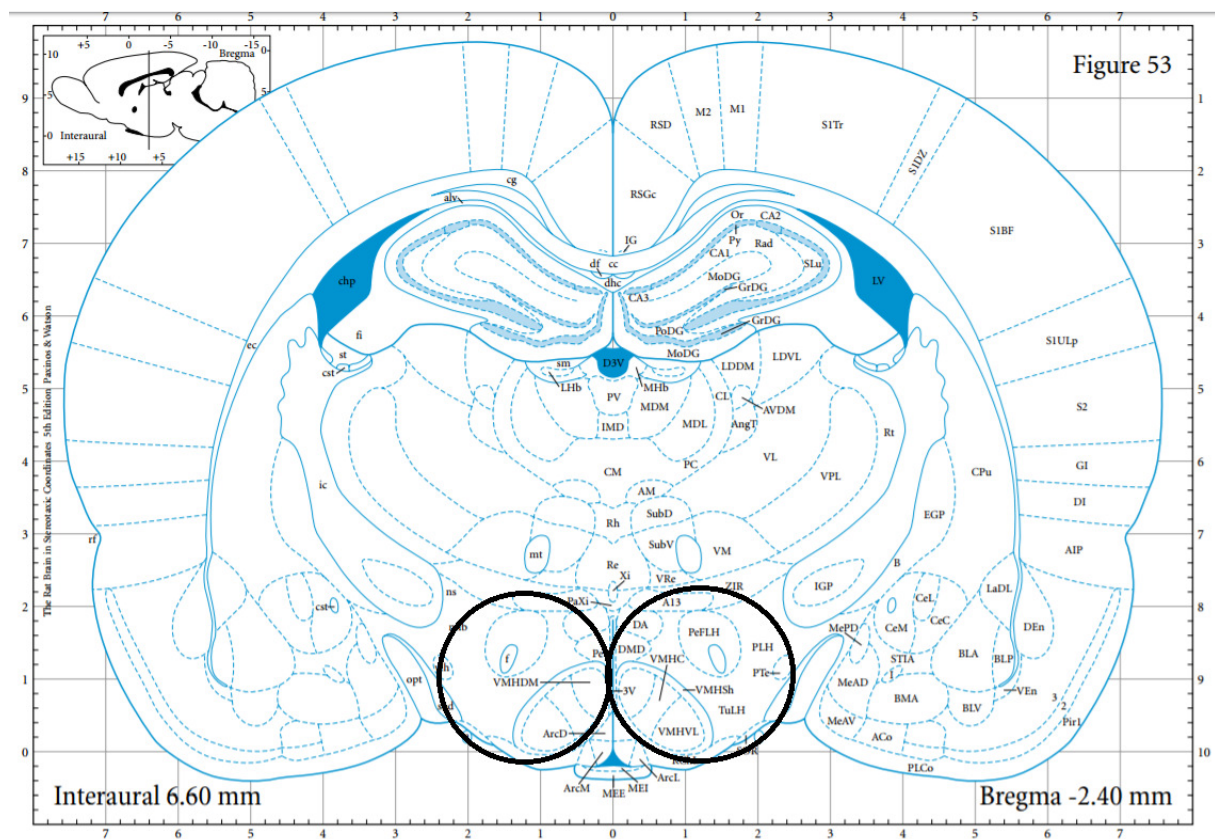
7 6 5 4 3 2 1 0 1 2 3 4 5 6 7

+5 0 -5 -10 -15
-10 Bregma
-5 5
0 Interaural
+15 +10 +5

Figure 53

9 8 7 6 5 4 3 2 1 0

1 2 3 4 5 6 7 8 9 10

The Rat Brain in Stereotaxic Coordinates 5th Edition Paxinos & Watson

RSD M2 M1 S1Tr
S1DZ
cg
RSGc
alv
Or CA2
IG
Py Rad
S1BF
CA1
df cc SLu
chp dhc MoDG LV
GrDG
CA3
GrDG
PoDG
S1ULp
fi
ec
st MoDG
sm D3V LDDM LDVL
cst
LHb MHb
PV MDM CL AVDM
S2
IMD MDL AngT Rt
CM PC VL
ic VPL CPu GI
AM
SubD EGP DI
Rh
rf
mt SubV VM AIP
Re
Xi
VRe ZIR B
ns
IGP LaDL
PaXi A13
cst
DA PeFLH CeL
MePD CeC
mfb
CeM DEn
PLH
f Pe DMD VMHC
STIA BLA BLP
h PTe
opt VMHDM 3V VMHSh
MeAD
TuLH
VEn
BMA
3
sod
BLV 2
MeAV
ArcD VMHVL
Pir1
ACo
Arc
ArcL
PLCo
ArcM MEI
MEE

Interaural 6.60 mm
Bregma -2.40 mm

7 6 5 4 3 2 1 0 1 2 3 4 5 6 7